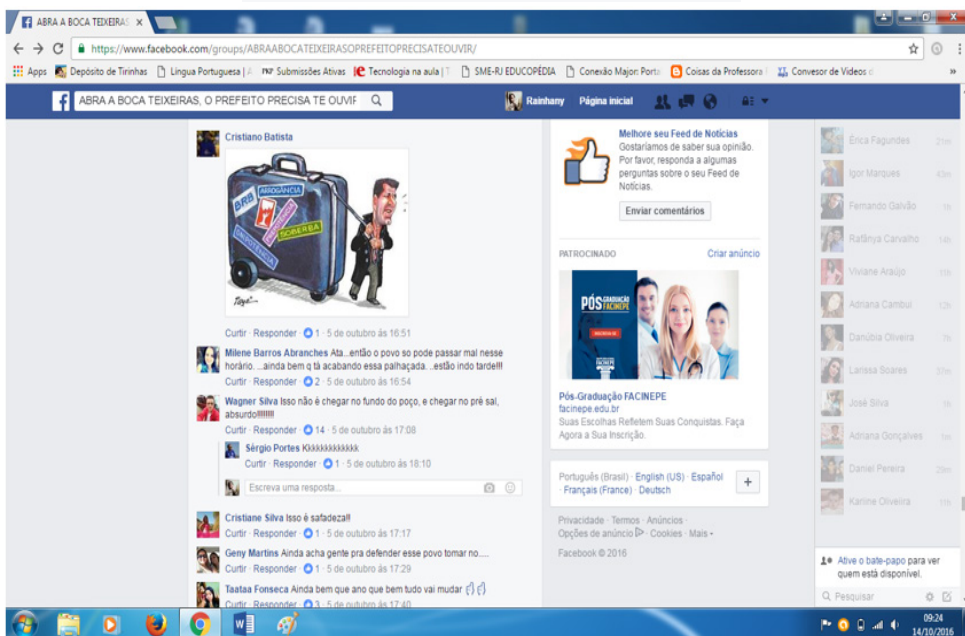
ABRA A BOCA TEIXEIRAS ×

https://www.facebook.com/groups/ABRAABOCATEIXEIRASOPREFEITOPRECISATEOUVIR/

Apps Depósito de Tirinhas Língua Portuguesa | Submissões Ativas Tecnologia na aula | SME-RJ EDUCOPÉDIA Conexão Major Porta Coisas da Professora Convesor de Videos »

ABRA A BOCA TEIXEIRAS, O PREFEITO PRECISA TE OUVIR

Rainhany Página inicial

Cristiano Batista

BRB ARROGÂNCIA SOBERBA ONIPOTÊNCIA

Curtir · Responder · 1 · 5 de outubro às 16:51

Milene Barros Abranches Ata...então o povo so pode passar mal nesse horário. ...ainda bem q tá acabando essa palhaçada. ..estão indo tarde!!!

Curtir · Responder · 2 · 5 de outubro às 16:54

Wagner Silva Isso não é chegar no fundo do poço, e chegar no pré sal, absurdo!!!!!!!

Curtir · Responder · 14 · 5 de outubro às 17:08

Sérgio Portes Kkkkkkkkkkkkk

Curtir · Responder · 1 · 5 de outubro às 18:10

Escreva uma resposta...

Cristiane Silva Isso è safadeza!!

Curtir · Responder · 1 · 5 de outubro às 17:17

Geny Martins Ainda acha gente pra defender esse povo tomar no....

Curtir · Responder · 1 · 5 de outubro às 17:29

Taataa Fonseca Ainda bem que ano que bem tudo vai mudar

Curtir · Responder · 3 · 5 de outubro às 17:40

Melhore seu Feed de Notícias
Gostaríamos de saber sua opinião. Por favor, responda a algumas perguntas sobre o seu Feed de Notícias.

Enviar comentários

PATROCINADO Criar anúncio

PÓS Graduação FACINEPE

Pós-Graduação FACINEPE
facinepe.edu.br
Suas Escolhas Refletem Suas Conquistas. Faça Agora a Sua Inscrição.

Português (Brasil) · English (US) · Español · Français (France) · Deutsch

Privacidade · Termos · Anúncios · Opções de anúncio · Cookies · Mais
Facebook © 2016

Érica Fagundes 21m
Igor Marques 43m
Fernando Galvão 1h
Rafânya Carvalho 14h
Viviane Araújo 11h
Adriana Cambui 12h
Danúbia Oliveira 7h
Larissa Soares 37m
José Silva 1h
Adriana Gonçalves 1h
Daniel Pereira 29m
Karine Oliveira 11h

Ative o bate-papo para ver quem está disponível.

Pesquisar

09:24
14/10/2016